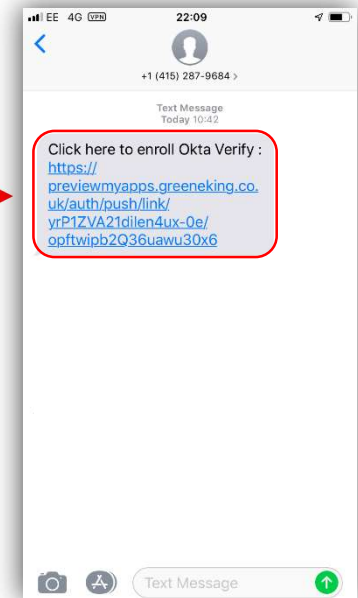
EE 4G VPN
22:09
<
+1 (415) 287-9684 >
Text Message
Today 10:42
Click here to enroll Okta Verify : https://previewmyapps.greeneking.co.uk/auth/push/link/yrP1ZVA21dilen4ux-0e/opftwipb2Q36uawu30x6
Text Message